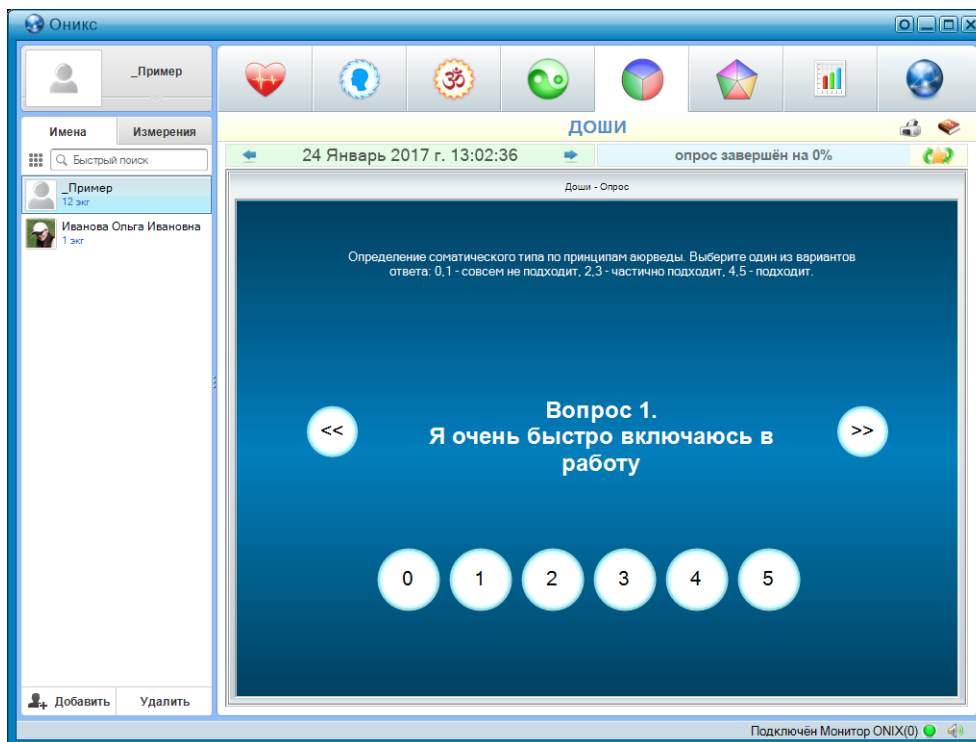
Оникс

_Пример

Имена
Измерения

Быстрый поиск

_Пример
12 экг

Иванова Ольга Ивановна
1 экг

Добавить
Удалить

ДОШИ

24 Январь 2017 г. 13:02:36

опрос завершён на 0%

Доши - Опрос

Определение соматического типа по принципам аюрведы. Выберите один из вариантов ответа: 0,1 - совсем не подходит, 2,3 - частично подходит, 4,5 - подходит.

<<

Вопрос 1.
Я очень быстро включаюсь в работу

>>

0
1
2
3
4
5

Подключён Монитор ONIX(0)